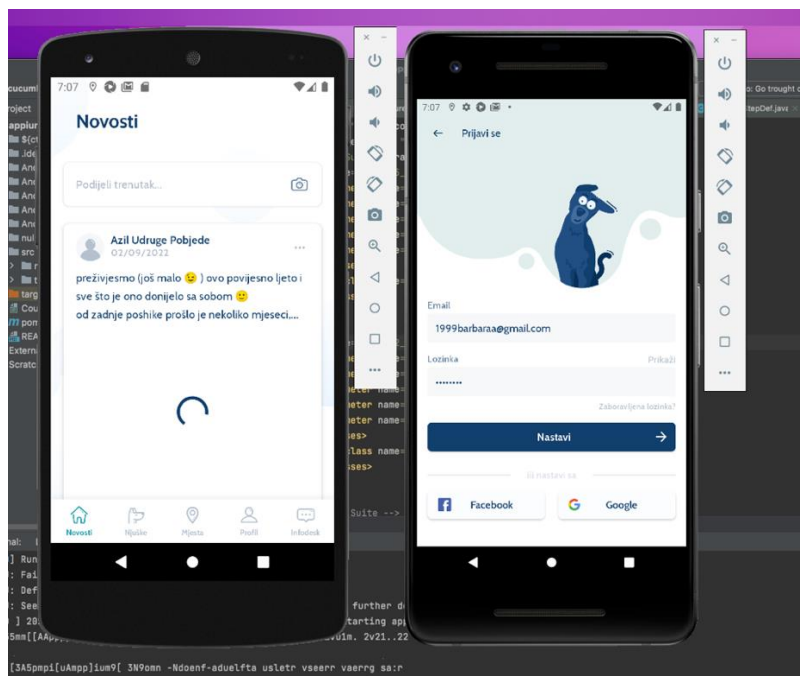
7:07

Novosti

Podijeli trenutak...

Azil Udruge Pobjede
02/09/2022

preživjesmo (još malo 😉 ) ovo povijesno ljeto i sve što je ono donijelo sa sobom 🙂
od zadnje poshike prošlo je nekoliko mjeseci...

Novosti
Njuške
Mjesta
Profil
Infodesk

7:07

Prijavi se

Email
1999barbaraa@gmail.com

Lozinka
Prikaži
•••••••••

Zaboravljena lozinka?

Nastavi

ili nastavi sa

Facebook
Google

cucum
roject
appiur
$(c
.ide
And
And
And
And
nul
src
targ
Cou
pon
REA
Extern
Scrato

Go trought c
tepDef.java

eter name=
eter name=
eter name=
ses>
lass name=
sses>

Suite -->

nal:
] Run
: Fai
: Def
: See
] 20
5mm[[AAp

further d
tarting app
01m. 2v21..22

[3A5pmpi[uAmpp]ium9[ 3N9omn -Ndoenf-aduelfta usletr vseerr vaerrg sa:r